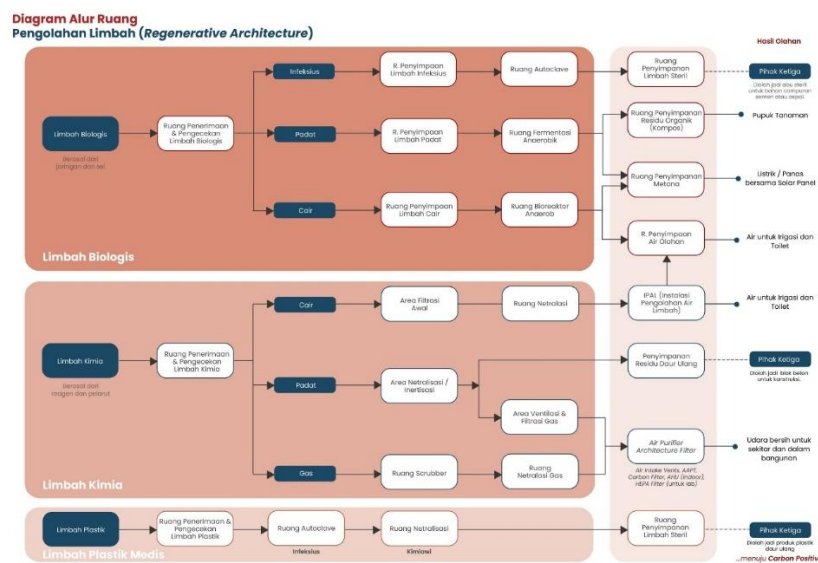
Diagram Alur Ruang
Pengolahan Limbah (Regenerative Architecture)

Hasil Olahan

Limbah Biologis
Berasal dari jaringan dan sel

Ruang Penerimaan & Pengecekan Limbah Biologis

Infeksius
R. Penyimpanan Limbah Infeksius
Ruang Autoclave

Padat
R. Penyimpanan Limbah Padat
Ruang Fermentasi Anaerobik

Cair
Ruang Penyimpanan Limbah Cair
Ruang Bioreaktor Anaerob

Ruang Penyimpanan Limbah Steril
Pihak Ketiga
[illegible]

Ruang Penyimpanan Residu Organik (Kompos)
Pupuk Tanaman

Ruang Penyimpanan Metana
Listrik / Panas bersama Solar Panel

R. Penyimpanan Air Olahan
Air untuk Irigasi dan Toilet

Limbah Biologis

Limbah Kimia
Berasal dari reagen dan pelarut

Ruang Penerimaan & Pengecekan Limbah Kimia

Cair
Area Filtrasi Awal
Ruang Netralisasi

IPAL (Instalasi Pengolahan Air Limbah)
Air untuk Irigasi dan Toilet

Padat
Area Netralisasi / Inertisasi

Penyimpanan Residu Daur Ulang
Pihak Ketiga
Diolah jadi bata beton untuk konstruksi.

Area Ventilasi & Filtrasi Gas

Gas
Ruang Scrubber
Ruang Netralisasi Gas

Air Purifier Architecture Filter
Air Intake Vents, AAPT, Carbon Filter, AHU (indoor), HEPA Filter (untuk lab)
Udara bersih untuk sekitar dan dalam bangunan

Limbah Kimia

Limbah Plastik
Ruang Penerimaan & Pengecekan Limbah Plastik
Ruang Autoclave
Infeksius
Ruang Netralisasi
Kimiawi
Ruang Penyimpanan Limbah Steril
Pihak Ketiga
Diolah jadi produk plastik daur ulang

Limbah Plastik Medis

...menuju Carbon Positive